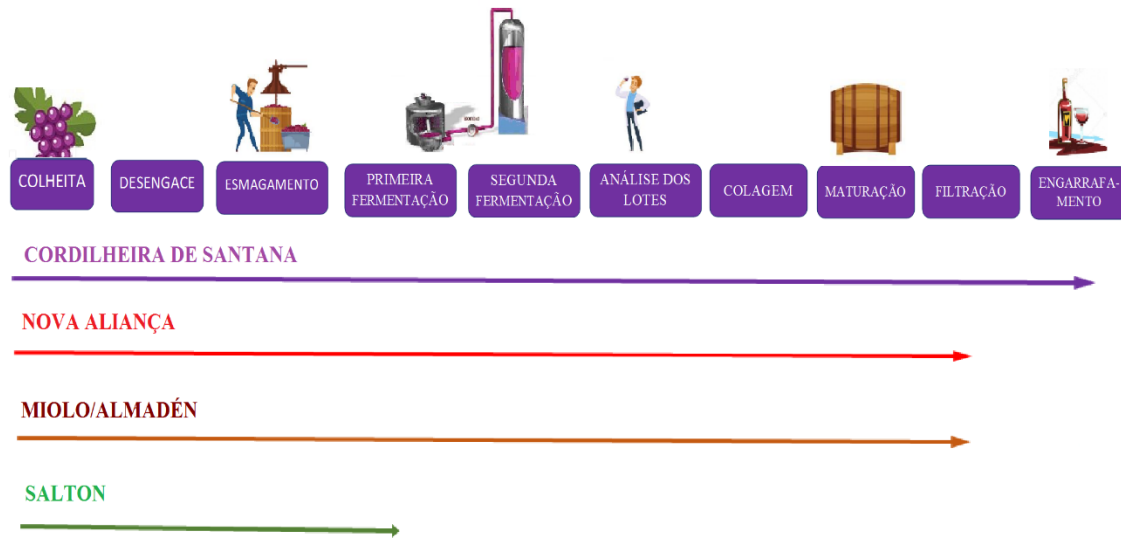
COLHEITA

DESENGACE

ESMAGAMENTO

PRIMEIRA FERMENTAÇÃO

SEGUNDA FERMENTAÇÃO

ANÁLISE DOS LOTES

COLAGEM

MATURAÇÃO

FILTRAÇÃO

ENGARRAFAMENTO

CORDILHEIRA DE SANTANA

NOVA ALIANÇA

MIOLO/ALMADÉN

SALTON